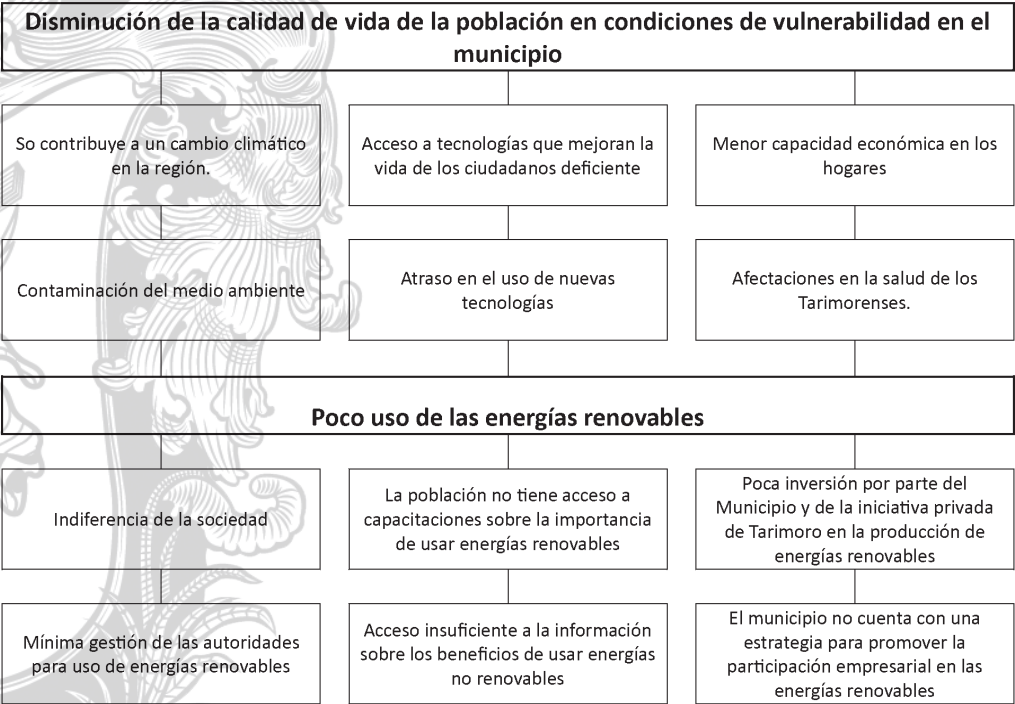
Disminución de la calidad de vida de la población en condiciones de vulnerabilidad en el municipio

So contribuye a un cambio climático en la región.

Acceso a tecnologías que mejoran la vida de los ciudadanos deficiente

Menor capacidad económica en los hogares

Contaminación del medio ambiente

Atraso en el uso de nuevas tecnologías

Afectaciones en la salud de los Tarimorenses.

Poco uso de las energías renovables

Indiferencia de la sociedad

La población no tiene acceso a capacitaciones sobre la importancia de usar energías renovables

Poca inversión por parte del Municipio y de la iniciativa privada de Tarimoro en la producción de energías renovables

Mínima gestión de las autoridades para uso de energías renovables

Acceso insuficiente a la información sobre los beneficios de usar energías no renovables

El municipio no cuenta con una estrategia para promover la participación empresarial en las energías renovables